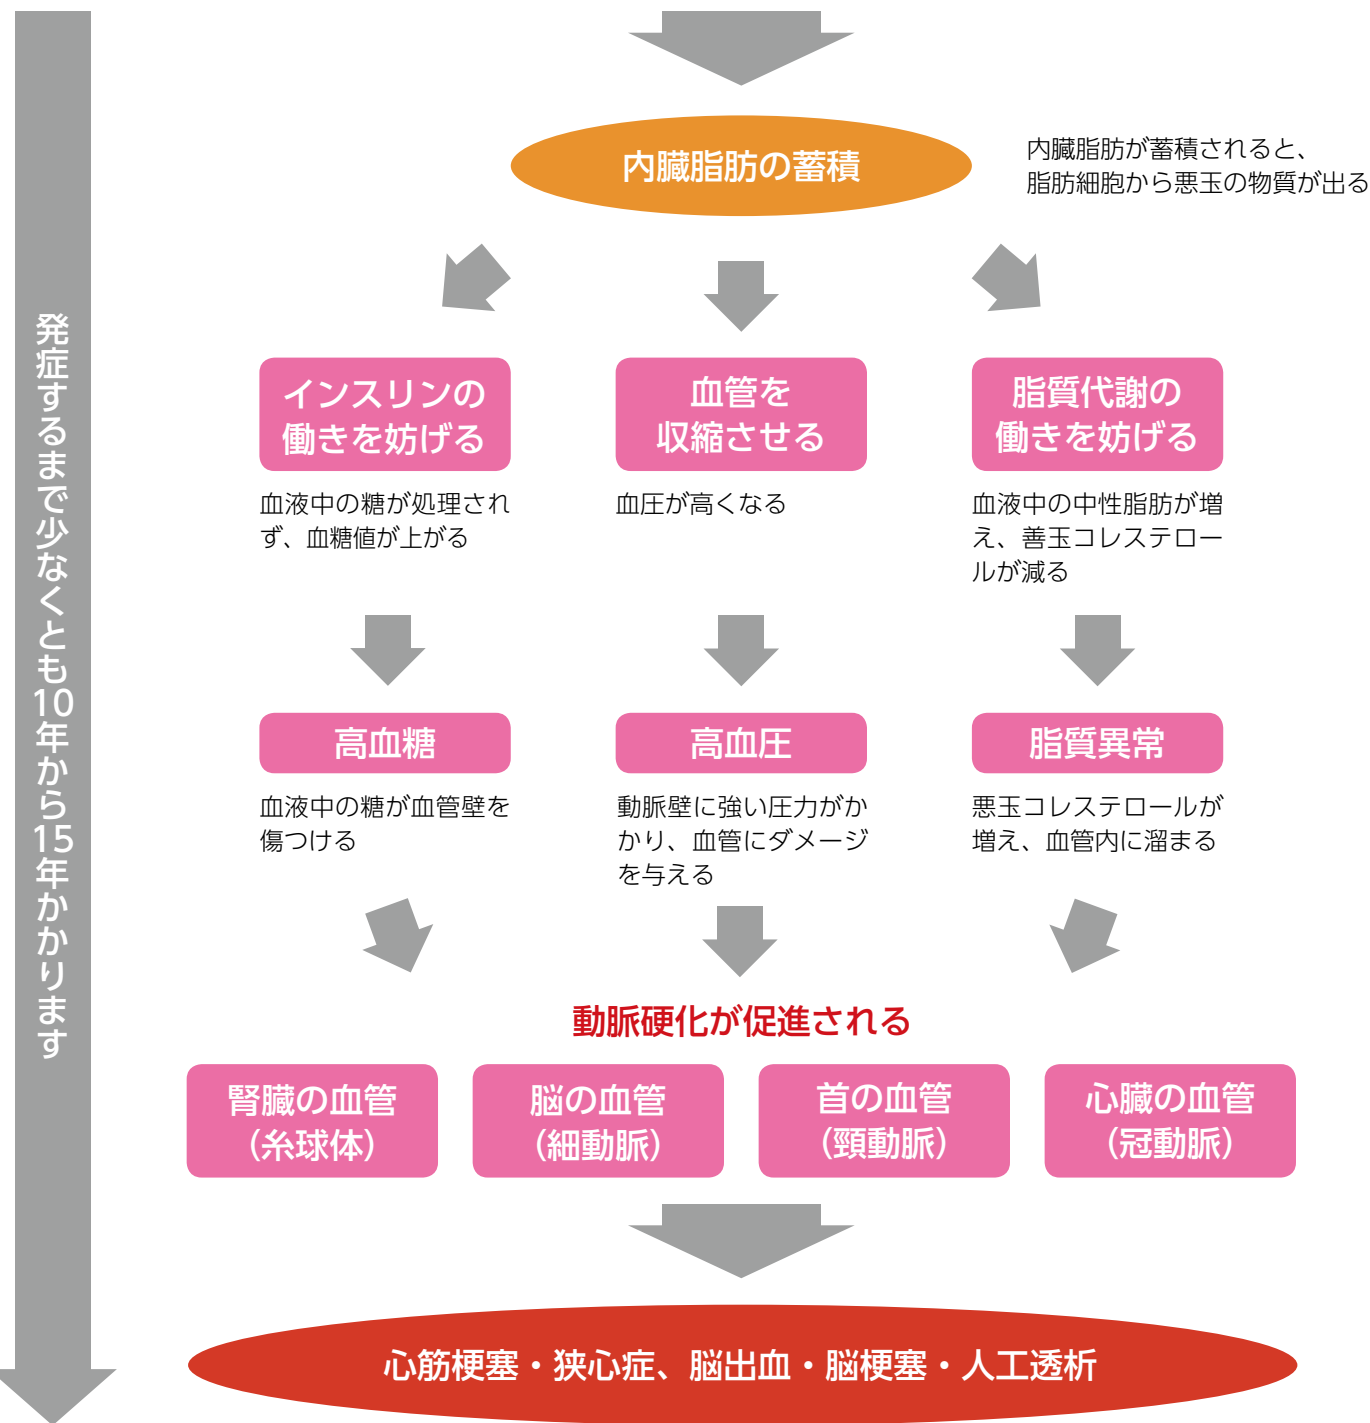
発症するまで少なくとも10年から15年かかります

内臓脂肪の蓄積

内臓脂肪が蓄積されると、脂肪細胞から悪玉の物質が出る

インスリンの働きを妨げる

血液中の糖が処理されず、血糖値が上がる

血管を収縮させる

血圧が高くなる

脂質代謝の働きを妨げる

血液中の中性脂肪が増え、善玉コレステロールが減る

高血糖

血液中の糖が血管壁を傷つける

高血圧

動脈壁に強い圧力がかかり、血管にダメージを与える

脂質異常

悪玉コレステロールが増え、血管内に溜まる

動脈硬化が促進される

腎臓の血管（糸球体）

脳の血管（細動脈）

首の血管（頸動脈）

心臓の血管（冠動脈）

心筋梗塞・狭心症、脳出血・脳梗塞・人工透析